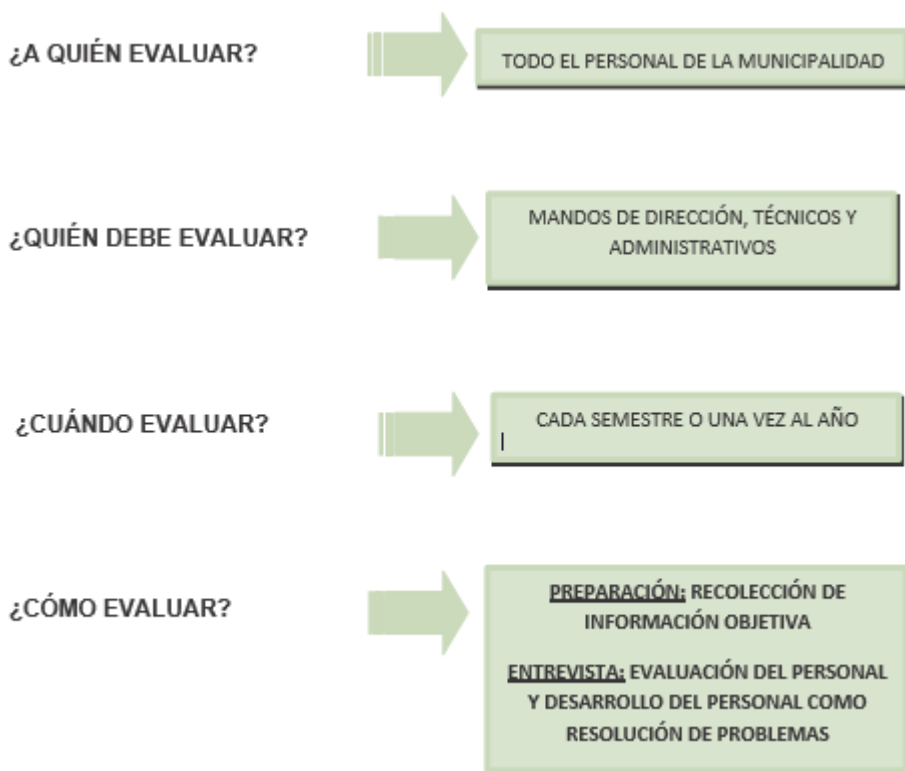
¿A QUIÉN EVALUAR?

TODO EL PERSONAL DE LA MUNICIPALIDAD

¿QUIÉN DEBE EVALUAR?

MANDOS DE DIRECCIÓN, TÉCNICOS Y ADMINISTRATIVOS

¿CUÁNDO EVALUAR?

CADA SEMESTRE O UNA VEZ AL AÑO

¿CÓMO EVALUAR?

PREPARACIÓN: RECOLECCIÓN DE INFORMACIÓN OBJETIVA

ENTREVISTA: EVALUACIÓN DEL PERSONAL Y DESARROLLO DEL PERSONAL COMO RESOLUCIÓN DE PROBLEMAS